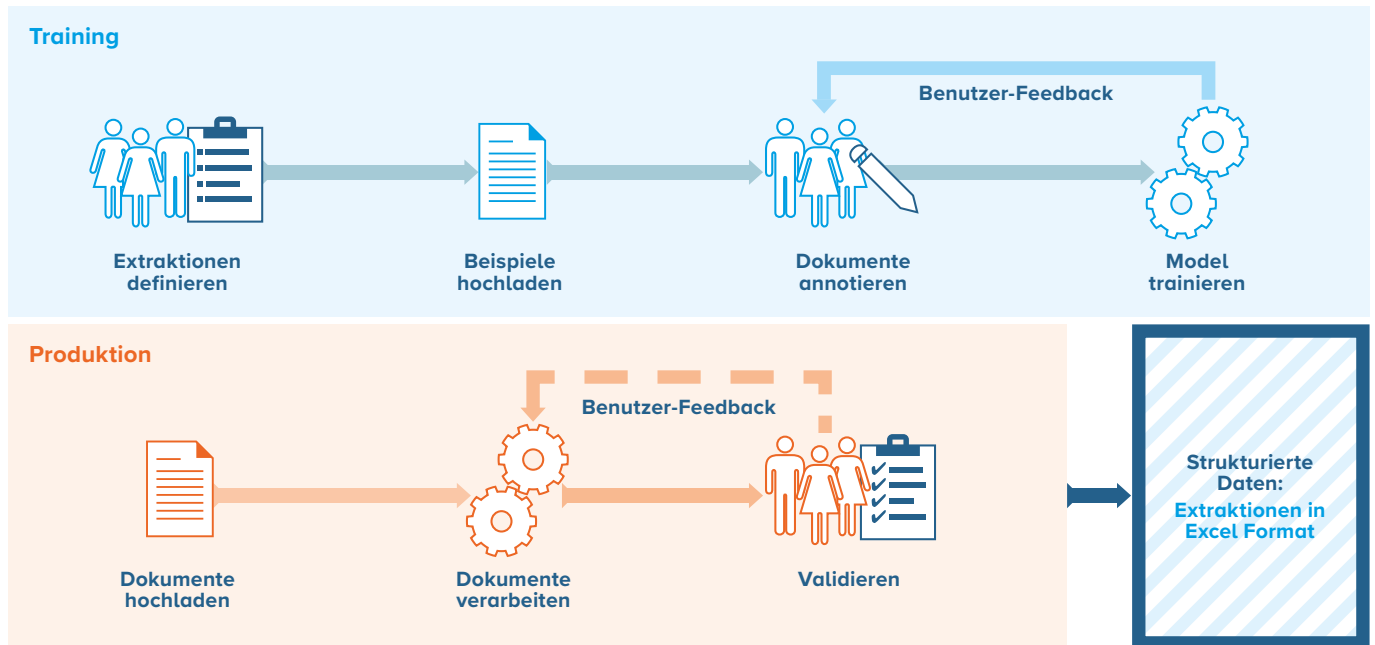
Training

Benutzer-Feedback

Extraktionen definieren

Beispiele hochladen

Dokumente annotieren

Model trainieren

Produktion

Benutzer-Feedback

Dokumente hochladen

Dokumente verarbeiten

Validieren

Strukturierte Daten:
Extraktionen in Excel Format